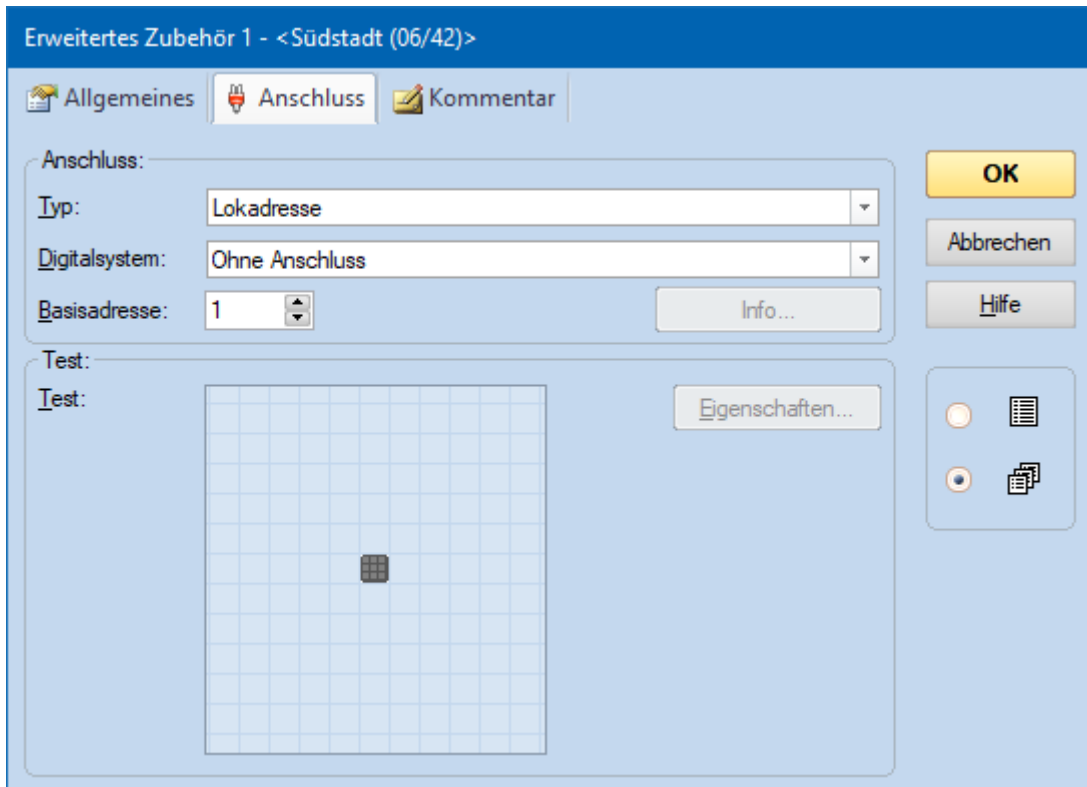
Erweitertes Zubehör 1 - <Südstadt (06/42)>

Allgemeines
Anschluss
Kommentar

Anschluss:
Typ: Lokadresse
Digitalsystem: Ohne Anschluss
Basisadresse: 1
Info...

Test:
Test:
Eigenschaften...

OK
Abbrechen
Hilfe